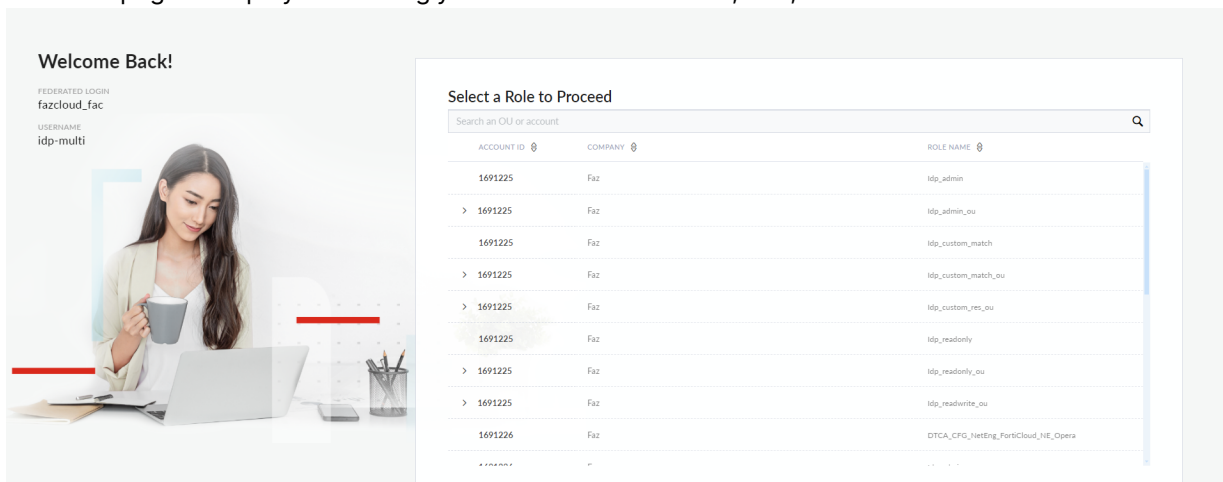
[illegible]

Welcome Back!

FEDERATED LOGIN
fazcloud_fac

USERNAME
idp-multi

Select a Role to Proceed

Search an OU or account

| ACCOUNT ID | COMPANY | ROLE NAME |
|---|---|---|
| 1691225 | Faz | Idp_admin |
| > 1691225 | Faz | Idp_admin_ou |
| 1691225 | Faz | Idp_custom_match |
| > 1691225 | Faz | Idp_custom_match_ou |
| > 1691225 | Faz | Idp_custom_res_ou |
| 1691225 | Faz | Idp_readonly |
| > 1691225 | Faz | Idp_readonly_ou |
| > 1691225 | Faz | Idp_readwrite_ou |
| 1691226 | Faz | DTCA_CFG_NetEng_FortiCloud_NE_Opera |
| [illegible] | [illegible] | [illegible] |